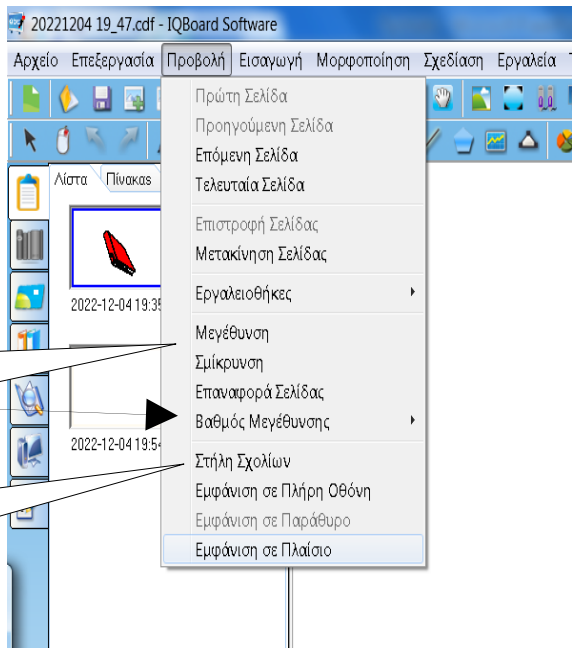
20221204 19_47.cdf - IQBoard Software

Αρχείο Επεξεργασία Προβολή Εισαγωγή Μορφοποίηση Σχεδίαση Εργαλεία

Λίστα Πίνακας

2022-12-04 19:35

2022-12-04 19:54

Πρώτη Σελίδα
Προηγούμενη Σελίδα
Επόμενη Σελίδα
Τελευταία Σελίδα
Επιστροφή Σελίδας
Μετακίνηση Σελίδας
Εργαλειοθήκες
Μεγέθυνση
Σμίκρυνση
Επαναφορά Σελίδας
Βαθμός Μεγέθυνσης
Στήλη Σχολίων
Εμφάνιση σε Πλήρη Οθόνη
Εμφάνιση σε Παράθυρο
Εμφάνιση σε Πλαίσιο